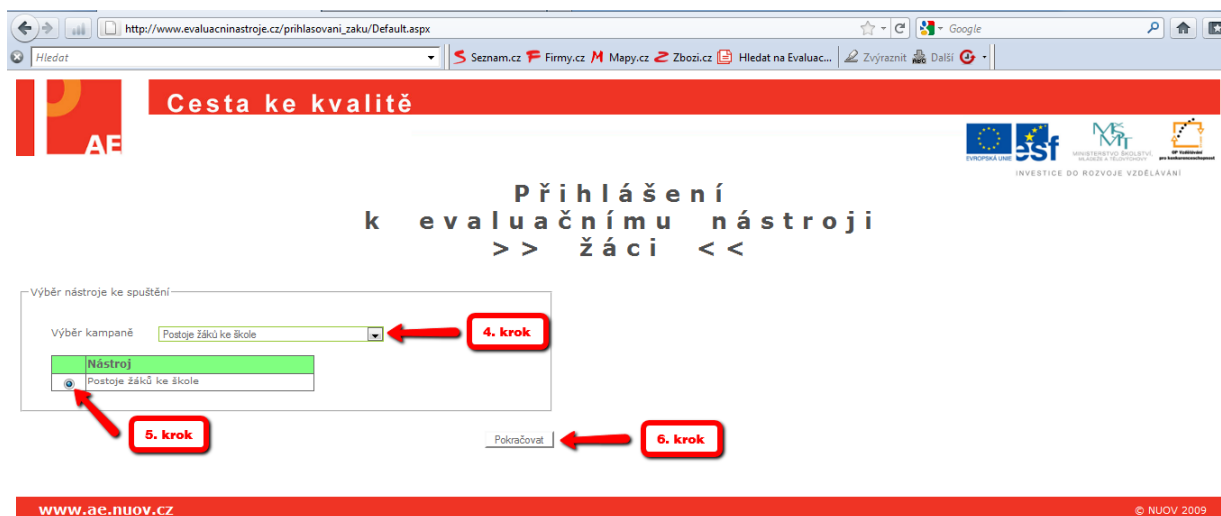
http://www.evaluacninastroje.cz/prihlasovani_zaku/Default.aspx

Google

Hledat

Seznam.cz Firmy.cz Mapy.cz Zbozi.cz Hledat na Evaluac... Zvýraznit Další

AE

Cesta ke kvalitě

EVROPSKÁ UNIE esf MINISTERSTVO ŠKOLSTVÍ, MLÁDEŽE A TĚLOVÝCHOVY OP Vzdělávání pro konkurenceschopnost

INVESTICE DO ROZVOJE VZDĚLÁVÁNÍ

Přihlášení
k evaluačnímu nástroji
>> žáci <<

Výběr nástroje ke spuštění

Výběr kampaně Postoje žáků ke škole

4. krok

| | Nástroj |
|---|---|
| | Postoje žáků ke škole |

5. krok

Pokračovat

6. krok

www.ae.nuov.cz

© NUOV 2009